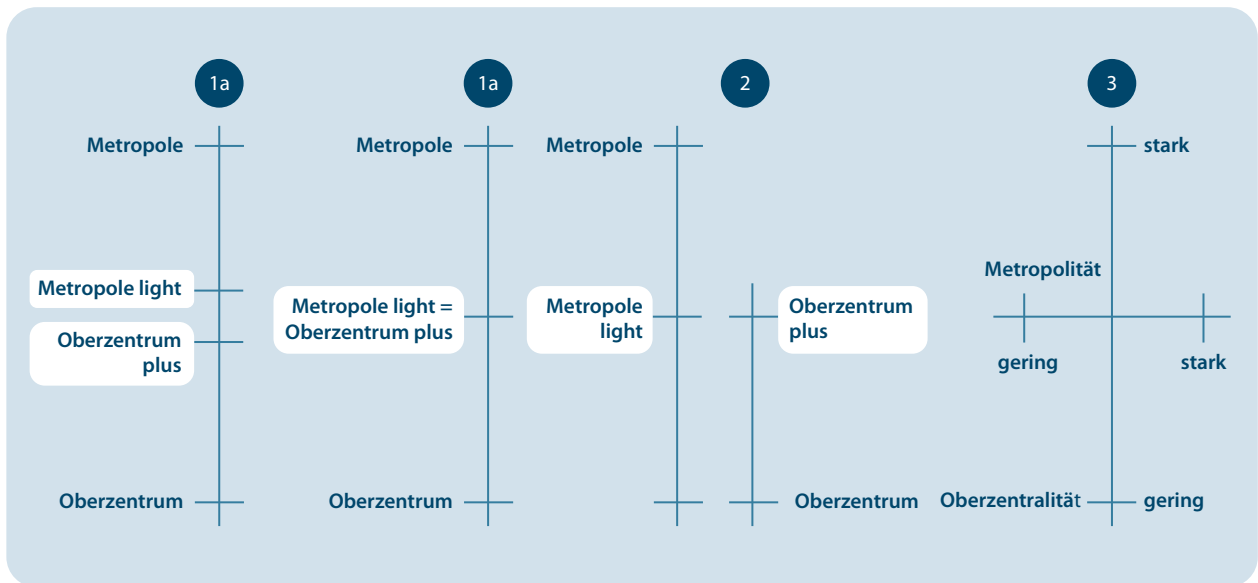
1a

Metropole

Metropole light

Oberzentrum plus

Oberzentrum

1a

Metropole

Metropole light = Oberzentrum plus

Oberzentrum

2

Metropole

Metropole light

Oberzentrum plus

Oberzentrum

3

stark

Metropolität

gering

stark

Oberzentralität

gering